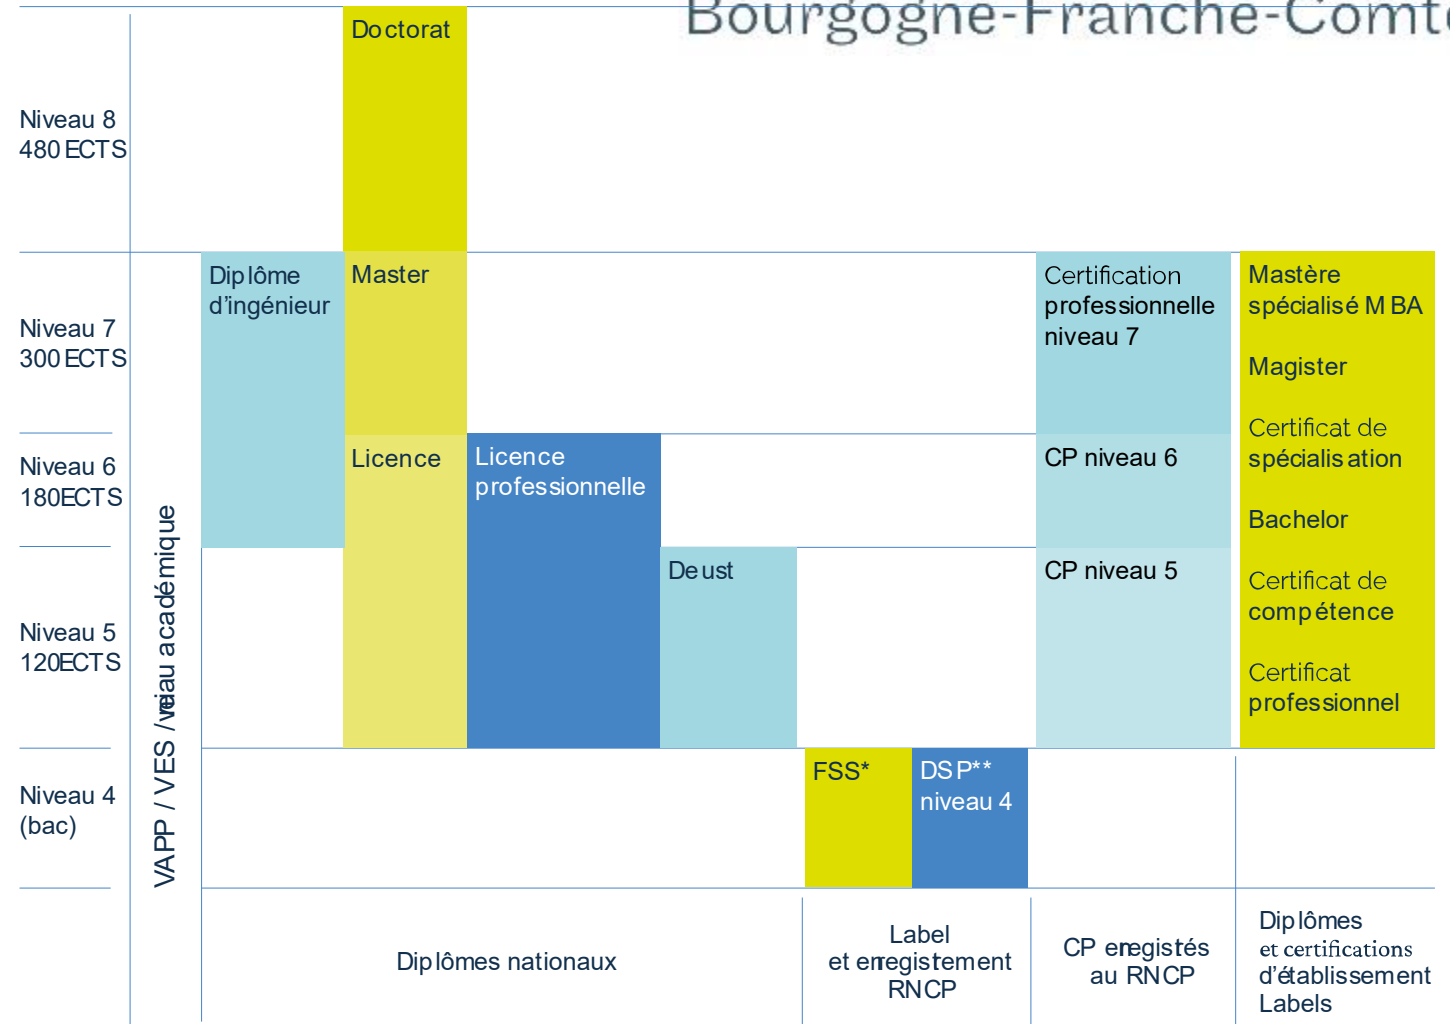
Bourgogne-Franche-Comt

Niveau 8
480 ECTS

Niveau 7
300 ECTS

Niveau 6
180ECTS

Niveau 5
120ECTS

Niveau 4
(bac)

VAPP / VES / niveau académique

Doctorat

Diplôme d'ingénieur

Master

Licence

Licence professionnelle

Deust

FSS*

DSP**
niveau 4

Certification professionnelle niveau 7

CP niveau 6

CP niveau 5

Mastère spécialisé MBA

Magister

Certificat de spécialisation

Bachelor

Certificat de compétence

Certificat professionnel

Diplômes nationaux

Label
et enregistement
RNCP

CP enegistés
au RNCP

Diplômes
et certifications
d'établissement
Labels